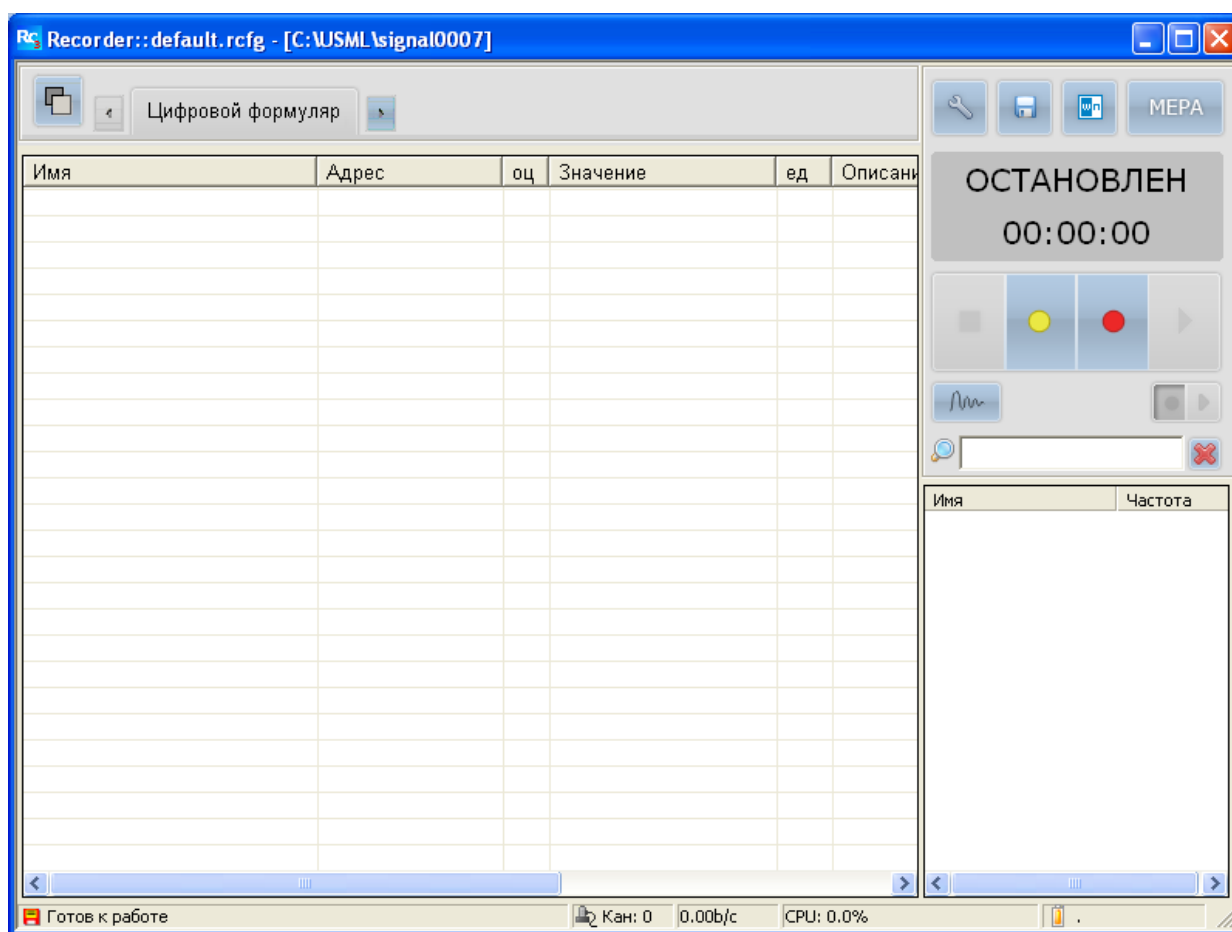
Recorder::default.rcfg - [C:\USML\signal0007]

Цифровой формуляр

МЕРА

| Имя | Адрес | оц | Значение | ед | Описани |
|---|---|---|---|---|---|

ОСТАНОВЛЕН
00:00:00

| Имя | Частота |
|---|---|

Готов к работе | Кан: 0 | 0.00b/c | CPU: 0.0%